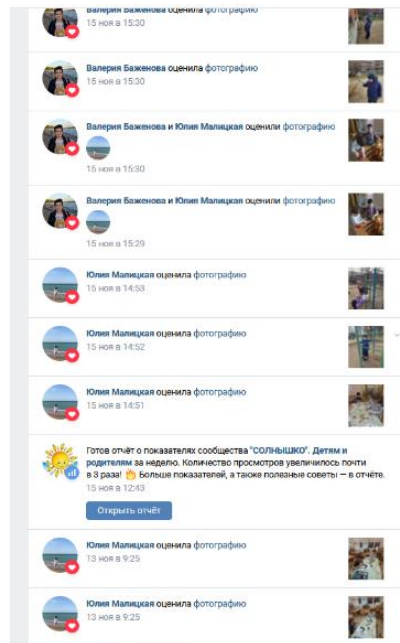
Валерия Баженова оценила фотографию
15 ноя в 15:30

Валерия Баженова оценила фотографию
15 ноя в 15:30

Валерия Баженова и Юлия Малицкая оценили фотографию
15 ноя в 15:30

Валерия Баженова и Юлия Малицкая оценили фотографию
15 ноя в 15:29

Юлия Малицкая оценила фотографию
15 ноя в 14:53

Юлия Малицкая оценила фотографию
15 ноя в 14:52

Юлия Малицкая оценила фотографию
15 ноя в 14:51

Готов отчёт о показателях сообщества "СОЛНЫШКО". Детям и родителям за неделю. Количество просмотров увеличилось почти в 3 раза! 👏 Больше показателей, а также полезные советы — в отчёте.
15 ноя в 12:43

Открыть отчёт

Юлия Малицкая оценила фотографию
13 ноя в 9:25

Юлия Малицкая оценила фотографию
13 ноя в 9:25